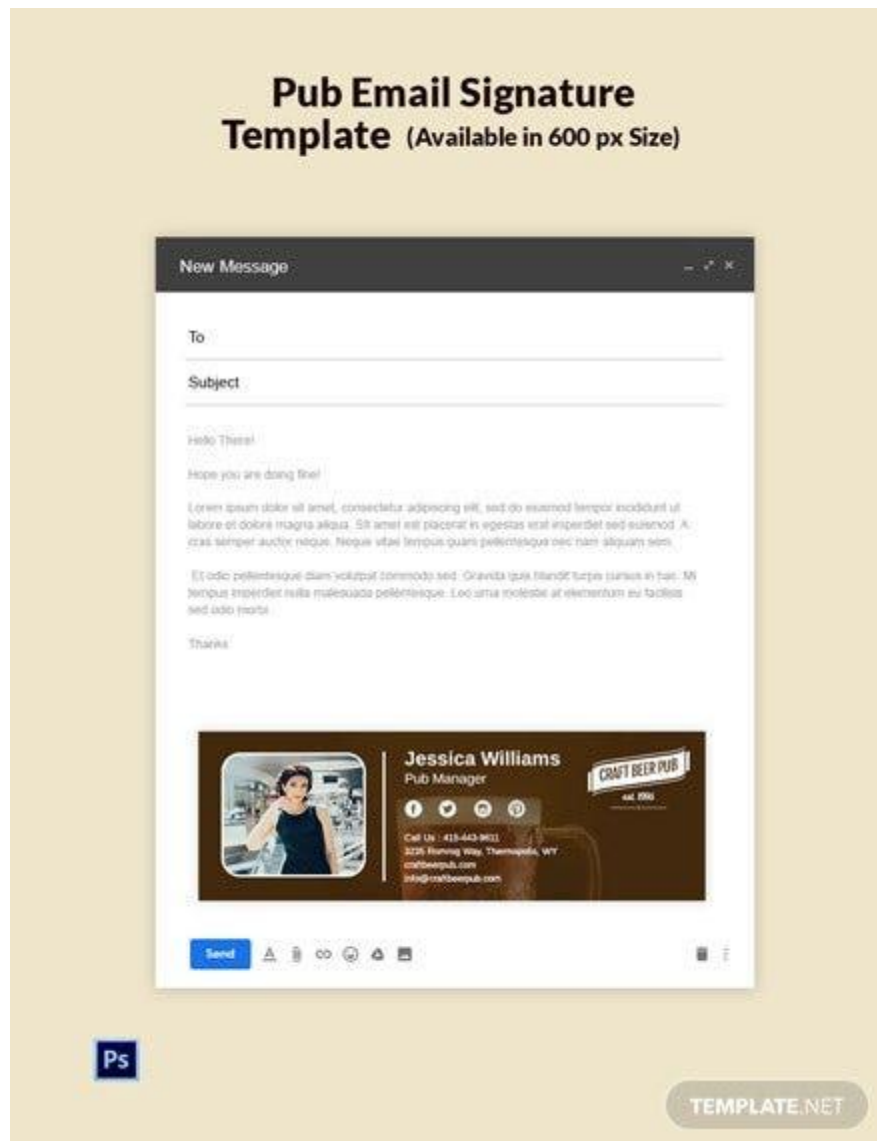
Pub Email Signature Template (Available in 600 px Size)

New Message

To

Subject

Hello There!

Hope you are doing fine!

Lorem ipsum dolor sit amet, consectetur adipiscing elit, sed do eiusmod tempor incididunt ut labore et dolore magna aliqua. Sit amet est placerat in egestas erat imperdiet sed euismod. A cras semper auctor neque. Neque vitae tempus quam pellentesque nec nam aliquam sem.

Et odio pellentesque diam volutpat commodo sed. Gravida quis blandit turpis cursus in hac. Mi tempus imperdiet nulla malesuada pellentesque. Leo urna molestie at elementum eu facilisis sed odio morbi.

Thanks

Jessica Williams
Pub Manager

CRAFT BEER PUB
est. 1996

Call Us : 415-443-9611
3235 Running Way, Thermopolis, WY
craftbeerpub.com
info@craftbeerpub.com

Send

Ps

TEMPLATE.NET